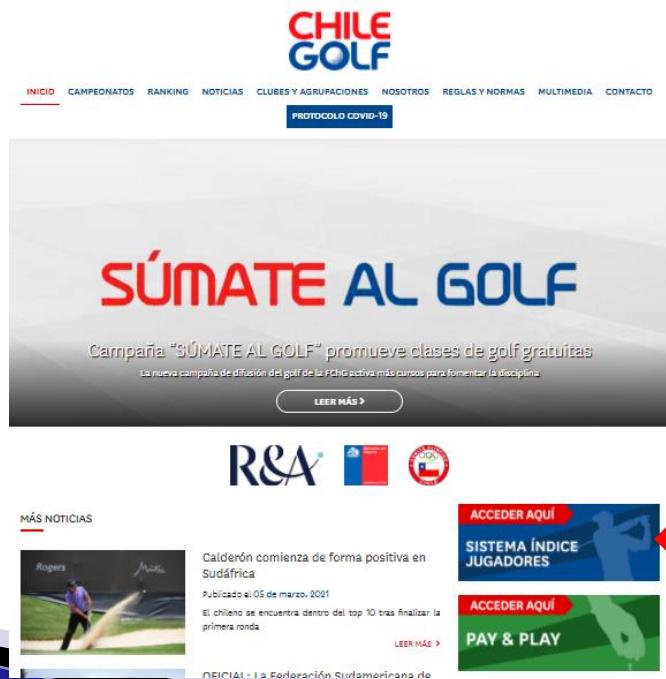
CHILE GOLF

INICIO CAMPEONATOS RANKING NOTICIAS CLUBES Y AGRUPACIONES NOSOTROS REGLAS Y NORMAS MULTIMEDIA CONTACTO

PROTOCOLO COVID-19

SÚMATE AL GOLF

Campaña "SÚMATE AL GOLF" promueve clases de golf gratuitas

La nueva campaña de difusión del golf de la FChG activa más cursos para fomentar la disciplina

LEER MÁS ›

R&A

MÁS NOTICIAS

Rogers

Calderón comienza de forma positiva en Sudáfrica

Publicado el 05 de marzo, 2021

El chileno se encuentra dentro del top 10 tras finalizar la primera ronda

LEER MÁS ›

OFICIAL: La Federación Sudamericana de

ACCEDER AQUÍ

SISTEMA ÍNDICE JUGADORES

ACCEDER AQUÍ

PAY & PLAY